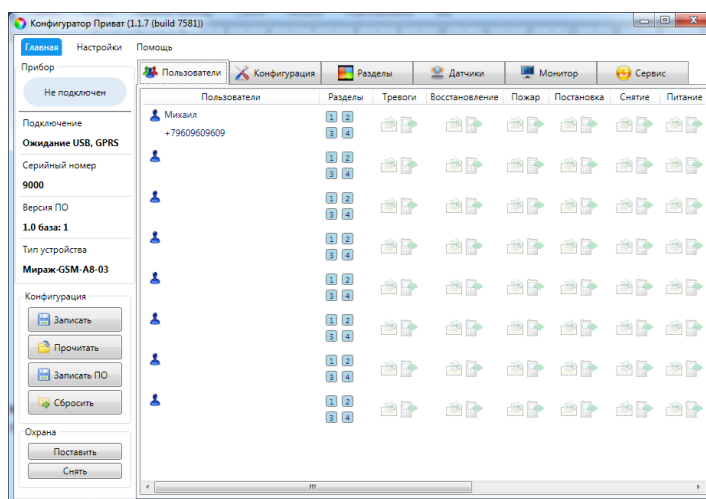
Конфигуратор Приват (1.1.7 (build 7581))

Главная Настройки Помощь

Прибор

Не подключен

Подключение

Ожидание USB, GPRS

Серийный номер

9000

Версия ПО

1.0 база: 1

Тип устройства

Мираж-GSM-A8-03

Конфигурация

Записать

Прочитать

Записать ПО

Сбросить

Охрана

Поставить

Снять

Пользователи Конфигурация Разделы Датчики Монитор Сервис

| Пользователи | Разделы | Тревоги | Восстановление | Пожар | Постановка | Снятие | Питание |
|---|---|---|---|---|---|---|---|
| Михаил +79609609609 | 1 2 3 4 | | | | | | |
| | 1 2 3 4 | | | | | | |
| | 1 2 3 4 | | | | | | |
| | 1 2 3 4 | | | | | | |
| | 1 2 3 4 | | | | | | |
| | 1 2 3 4 | | | | | | |
| | 1 2 3 4 | | | | | | |
| | 1 2 3 4 | | | | | | |